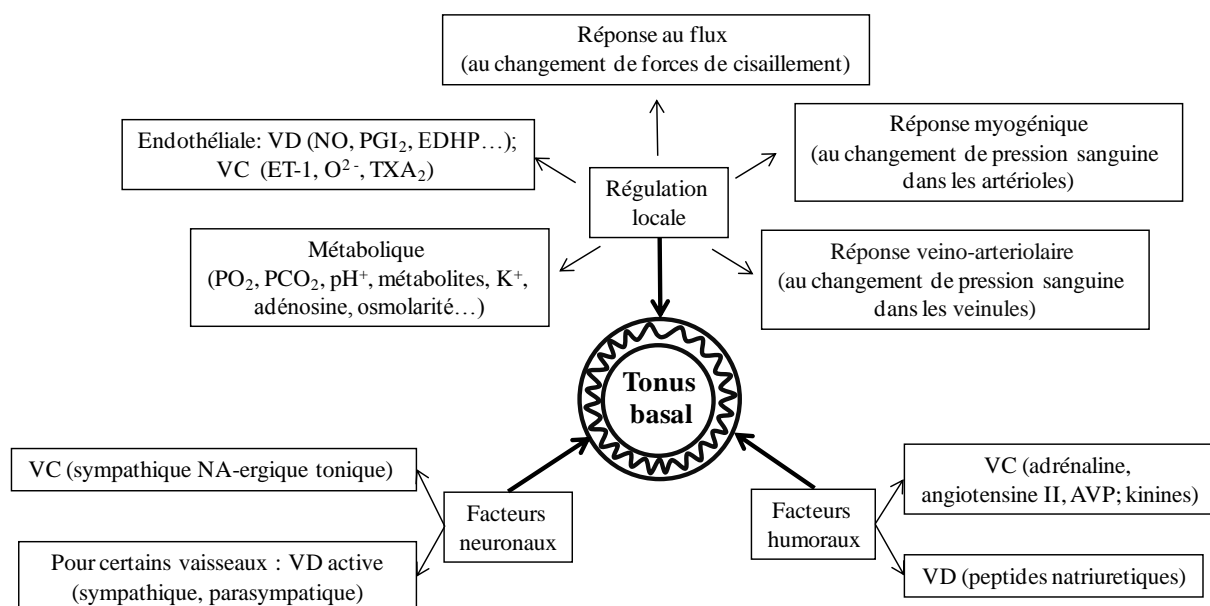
Réponse au flux
(au changement de forces de cisaillement)

Endothéliale: VD (NO, $PGI_2$, EDHP…);
VC (ET-1, $O^{2-}$, $TXA_2$)

Réponse myogénique
(au changement de pression sanguine dans les artérioles)

Régulation locale

Métabolique
($PO_2$, $PCO_2$, $pH^+$, métabolites, $K^+$, adénosine, osmolarité…)

Réponse veino-arteriolaire
(au changement de pression sanguine dans les veinules)

Tonus basal

VC (sympathique NA-ergique tonique)

Facteurs neuronaux

Pour certains vaisseaux : VD active
(sympathique, parasympatique)

Facteurs humoraux

VC (adrénaline, angiotensine II, AVP; kinines)

VD (peptides natriuretiques)